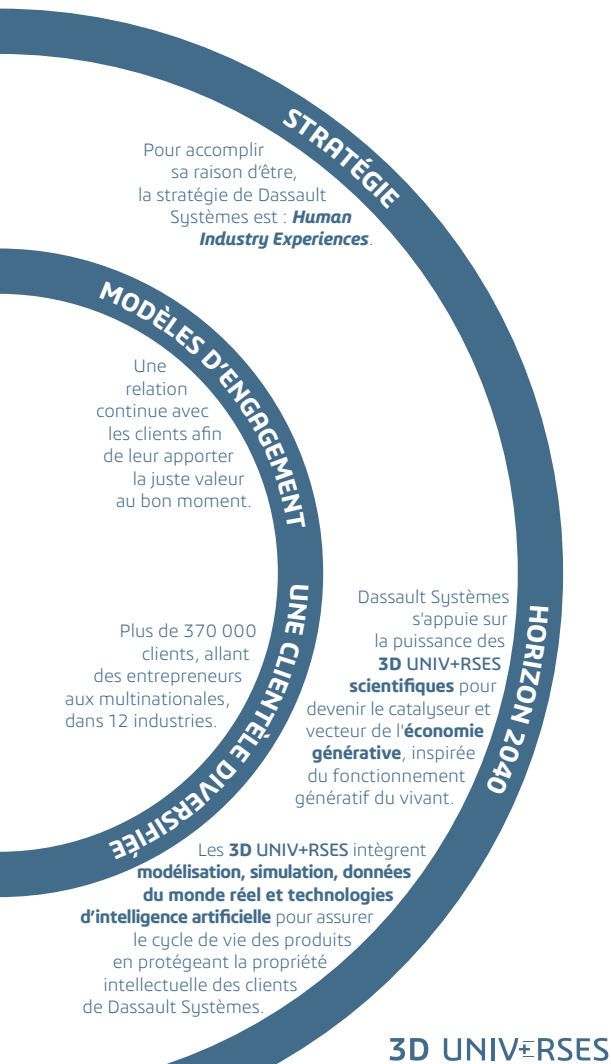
STRATÉGIE

Pour accomplir sa raison d'être, la stratégie de Dassault Systèmes est : ***Human Industry Experiences***.

MODÈLES D'ENGAGEMENT

Une relation continue avec les clients afin de leur apporter la juste valeur au bon moment.

UNE CLIENTÈLE DIVERSIFIÉE

Plus de 370 000 clients, allant des entrepreneurs aux multinationales, dans 12 industries.

HORIZON 2040

Dassault Systèmes s'appuie sur la puissance des **3D UNIV+RSES scientifiques** pour devenir le catalyseur et vecteur de l'**économie générative**, inspirée du fonctionnement génératif du vivant.

Les **3D** UNIV+RSES intègrent **modélisation, simulation, données du monde réel et technologies d'intelligence artificielle** pour assurer le cycle de vie des produits en protégeant la propriété intellectuelle des clients de Dassault Systèmes.

3D UNIV+RSES